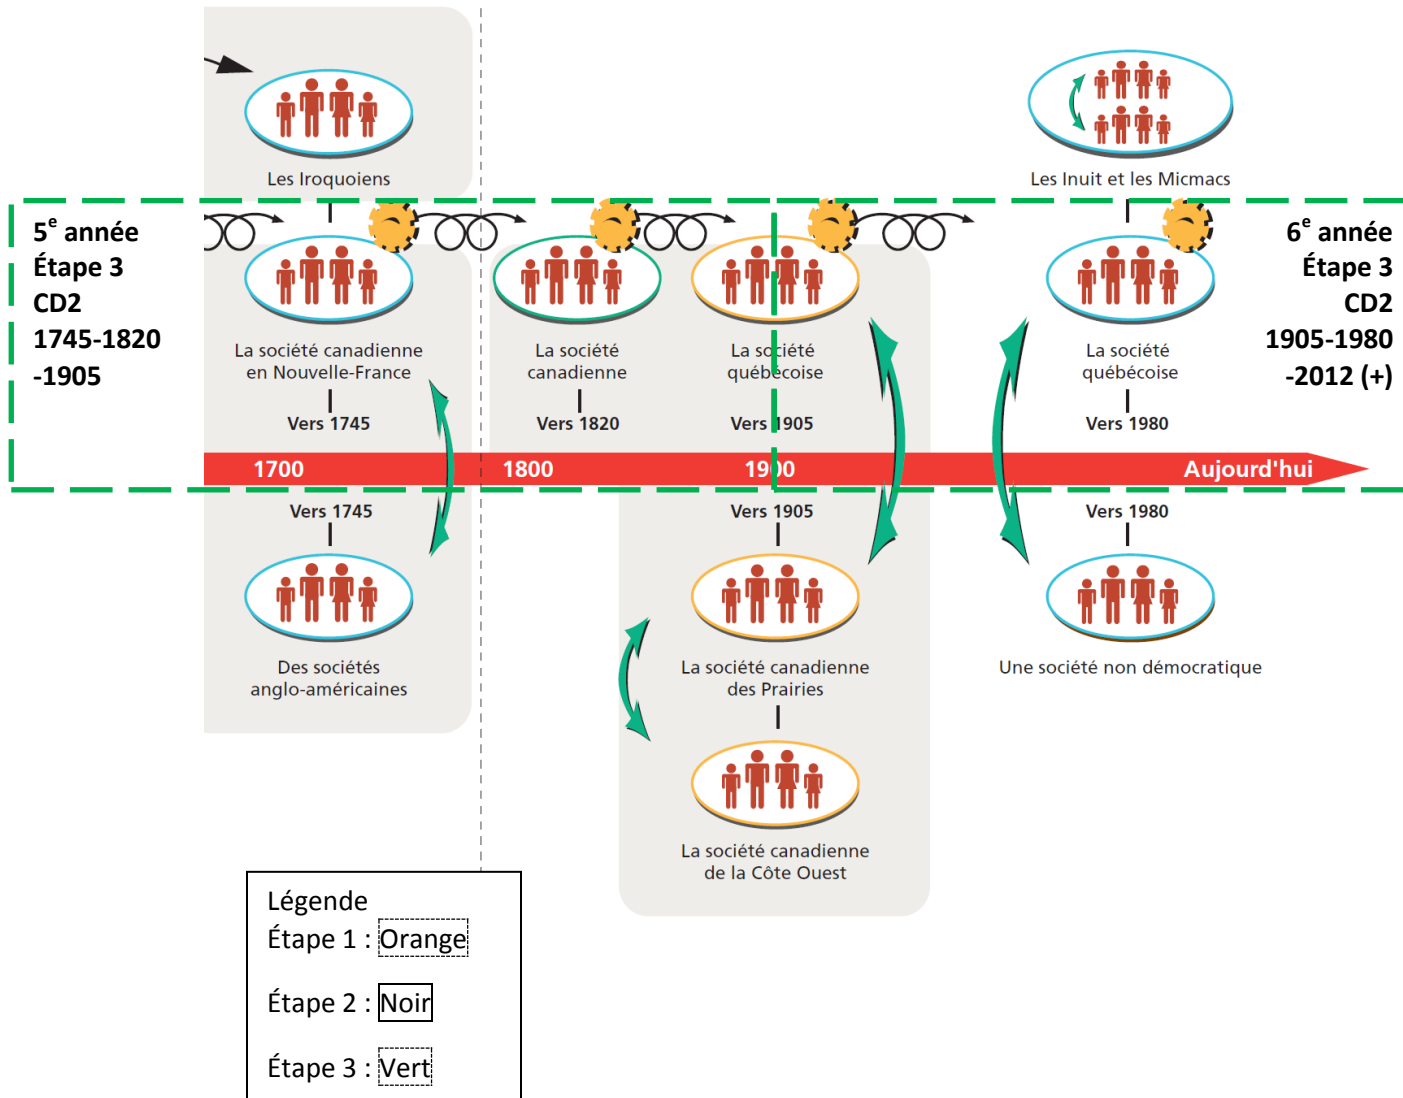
Les Iroquoiens

Les Inuit et les Micmacs

$5^e$ année
Étape 3
CD2
1745-1820
-1905

$6^e$ année
Étape 3
CD2
1905-1980
-2012 (+)

La société canadienne en Nouvelle-France

Vers 1745

La société canadienne

Vers 1820

La société québécoise

Vers 1905

La société québécoise

Vers 1980

1700

1800

1900

Aujourd'hui

Vers 1745

Des sociétés anglo-américaines

Vers 1905

La société canadienne des Prairies

La société canadienne de la Côte Ouest

Vers 1980

Une société non démocratique

Légende
Étape 1 : Orange

Étape 2 : Noir

Étape 3 : Vert